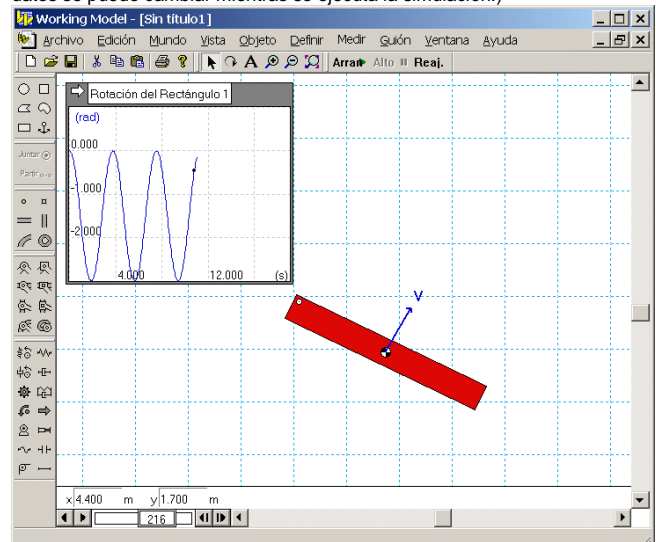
Working Model - [Sin título1]

Archivo Edición Mundo Vista Objeto Definir Medir Guión Ventana Ayuda

Arran Alto Reaj.

Juntar

Partir

Rotación del Rectángulo 1

(rad)

0.000

-1.000

-2.000

4.000

12.000

(s)

V

x 4.400 m y 1.700 m

216